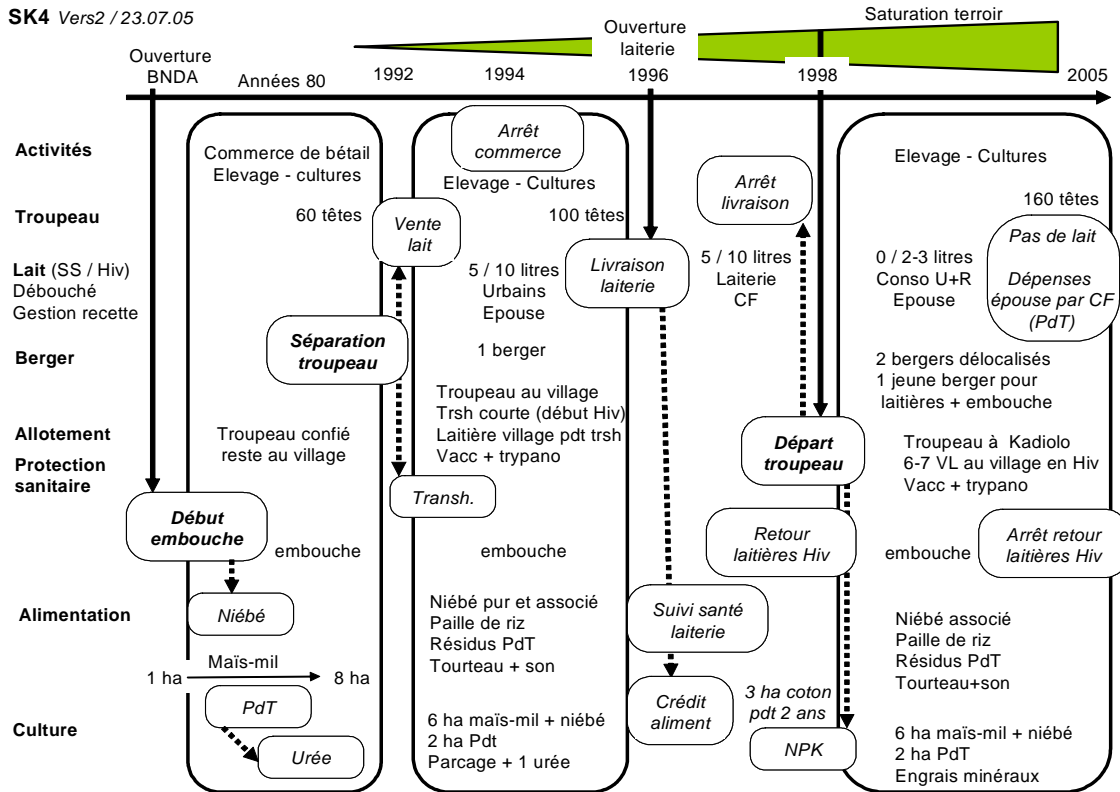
SK4 Vers2 / 23.07.05

Ouverture laiterie

Saturation terroir

Ouverture BNDA

Années 80

1992

1994

1996

1998

2005

Activités

Troupeau

Lait (SS / Hiv)
Débouché
Gestion recette

Berger

Allotement

Protection sanitaire

Alimentation

Culture

Commerce de bétail
Elevage - cultures

60 têtes

Séparation troupeau

Troupeau confié
reste au village

Début embouche

embouche

Niébé

Maïs-mil

1 ha

8 ha

PdT

Urée

Arrêt commerce

Elevage - Cultures

Vente lait

100 têtes

5 / 10 litres
Urbains
Epouse

1 berger

Troupeau au village
Trsh courte (début Hiv)
Laitière village pdt trsh
Vacc + trypano

Transh.

embouche

Niébé pur et associé
Paille de riz
Résidus PdT
Tourteau + son

6 ha maïs-mil + niébé
2 ha Pdt
Parcage + 1 urée

Livraison laiterie

Suivi santé laiterie

Crédit aliment

Arrêt livraison

5 / 10 litres
Laiterie
CF

Départ troupeau

Retour laitières Hiv

3 ha coton pdt 2 ans

NPK

Elevage - Cultures

160 têtes

0 / 2-3 litres
Conso U+R
Epouse

Pas de lait

Dépenses épouse par CF (PdT)

2 bergers délocalisés
1 jeune berger pour laitières + embouche

Troupeau à Kadiolo
6-7 VL au village en Hiv
Vacc + trypano

embouche

Arrêt retour laitières Hiv

Niébé associé
Paille de riz
Résidus PdT
Tourteau+son

6 ha maïs-mil + niébé
2 ha PdT
Engrais minéraux